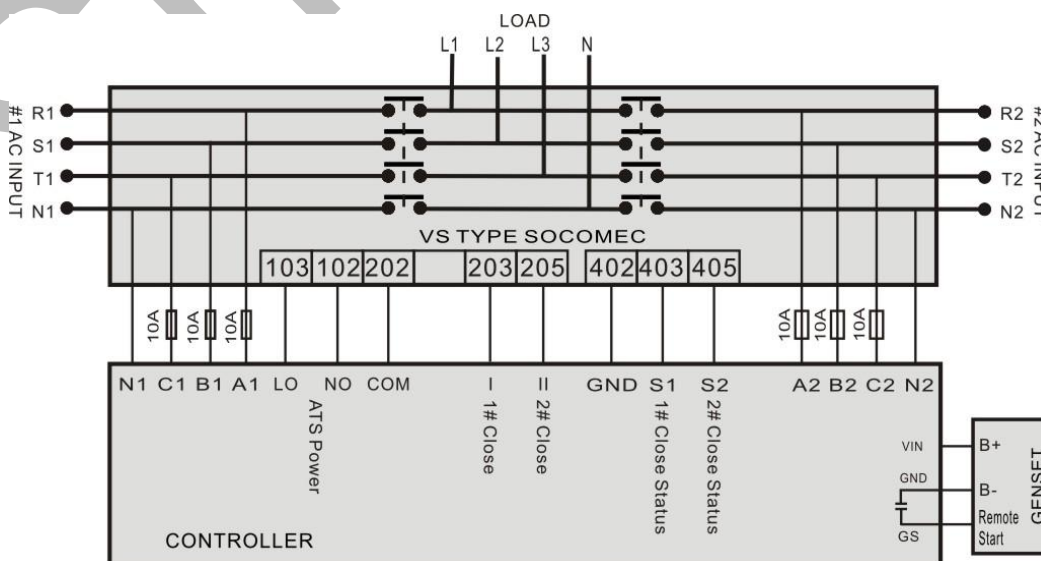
LOAD
L1 L2 L3 N

#1 AC INPUT
R1
S1
T1
N1

#2 AC INPUT
R2
S2
T2
N2

VS TYPE SOCOMEC

| 103 | 102 | 202 | | 203 | 205 | 402 | 403 | 405 |
|---|---|---|---|---|---|---|---|---|

10A 10A 10A
10A 10A 10A

N1 C1 B1 A1 LO NO COM I II GND S1 S2 A2 B2 C2 N2

ATS Power
1# Close
2# Close
1# Close Status
2# Close Status

VIN
GND
GS

B+
B-
Remote Start
GENSET

CONTROLLER